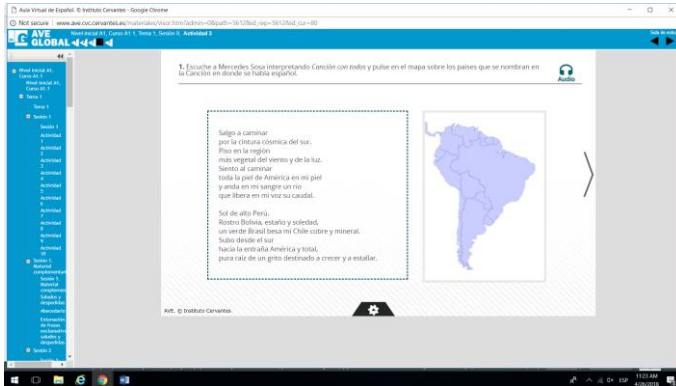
Aula Virtual de Español. © Instituto Cervantes - Google Chrome

Not secure | www.ave.cvc.cervantes.es/materiales/visor.htm?admin=0&path=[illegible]

AVE GLOBAL

Nivel inicial A1, Curso A1.1, Tema 1, Sesión 0, Actividad 3

Salir de esta

Nivel inicial A1, Curso A1.1
Nivel inicial A1, Curso A1.1
Tema 1
Tema 1
Sesión 1
Sesión 1
Actividad 1
Actividad 2
Actividad 3
Actividad 4
Actividad 5
Actividad 6
Actividad 7
Actividad 8
Actividad 9
Actividad 10
Sesión 1. Material complementario
Sesión 1. Material complementario
Saludos y despedidas
Abecedario
Entonación de frases exclamativas: saludos y despedidas
Sesión 2

1. Escuche a Mercedes Sosa interpretando Canción con todos y pulse en el mapa sobre los países que se nombran en la Canción en donde se habla español.

Audio

Salgo a caminar
por la cintura cósmica del sur.
Piso en la región
más vegetal del viento y de la luz.
Siento al caminar
toda la piel de América en mi piel
y anda en mi sangre un río
que libera en mi voz su caudal.

Sol de alto Perú,
Rostro Bolivia, estaño y soledad,
un verde Brasil besa mi Chile cobre y mineral.
Subo desde el sur
hacia la entraña América y total,
pura raíz de un grito destinado a crecer y a estallar.

Ref.: © Instituto Cervantes

11:23 AM
4/26/2018
ESP